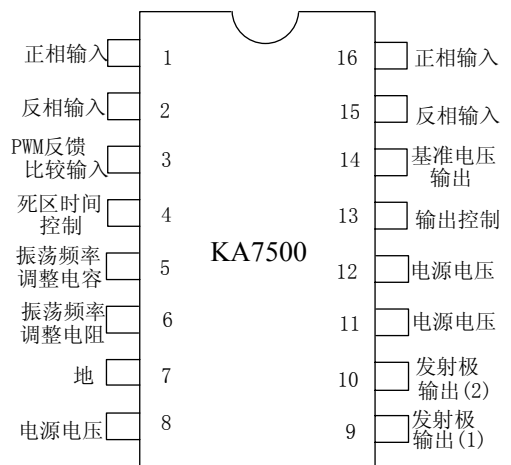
正相输入 1
反相输入 2
PWM反馈比较输入 3
死区时间控制 4
振荡频率调整电容 5
振荡频率调整电阻 6
地 7
电源电压 8

KA7500

16 正相输入
15 反相输入
14 基准电压输出
13 输出控制
12 电源电压
11 电源电压
10 发射极输出(2)
9 发射极输出(1)